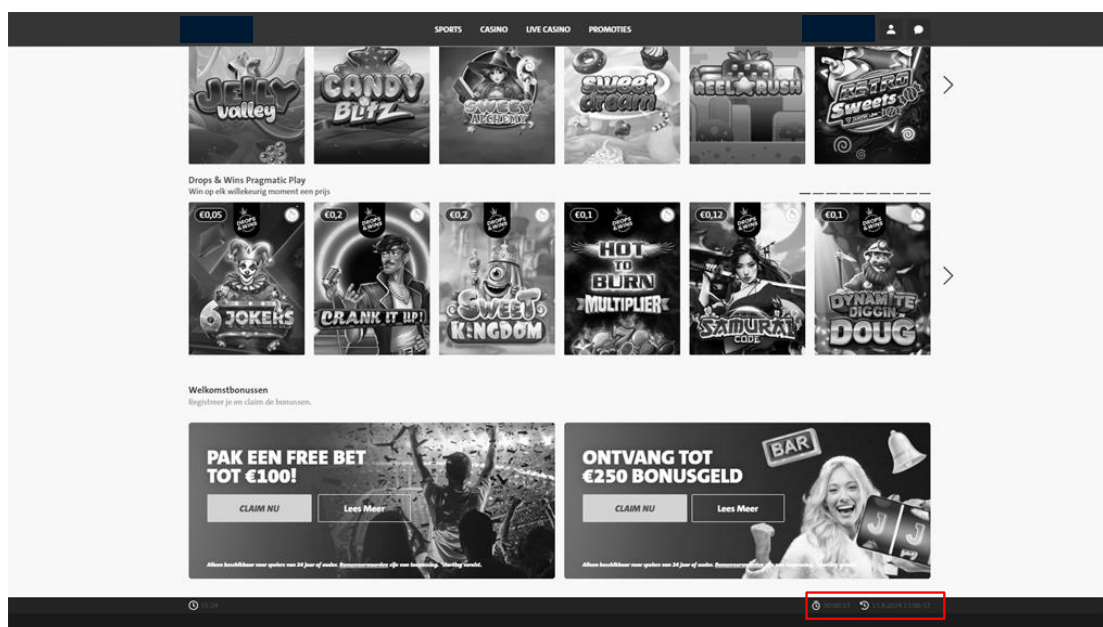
SPORTS CASINO LIVE CASINO PROMOTIES

Jelly valley
CANDY Blitz
SWEET ALCHEMY
sweet dream
REEL RUSH
RETRO Sweets

Drops & Wins Pragmatic Play
Win op elk willekeurig moment een prijs

€0,05 DROPS & WINS 6 JOKERS
€0,2 DROPS & WINS CRANK IT UP!
€0,2 DROPS & WINS SWEET KINGDOM
€0,1 DROPS & WINS HOT TO BURN MULTIPLIER
€0,12 DROPS & WINS SAMURAI CODE
€0,1 DROPS & WINS DYNAMITE DIGGIN DOUG

Welkomstbonussen
Registreer je en claim de bonussen.

PAK EEN FREE BET TOT €100!
CLAIM NU
Lees Meer
Alleen beschikbaar voor spelers van 24 jaar of ouder. Bonusvoorwaarden zijn van toepassing. Starting vereist.

ONTVANG TOT €250 BONUSGELD
BAR
CLAIM NU
Lees Meer
Alleen beschikbaar voor spelers van 24 jaar of ouder. Bonusvoorwaarden zijn van toepassing.

13:24
00:00:17
13.8.2024 13:00:37